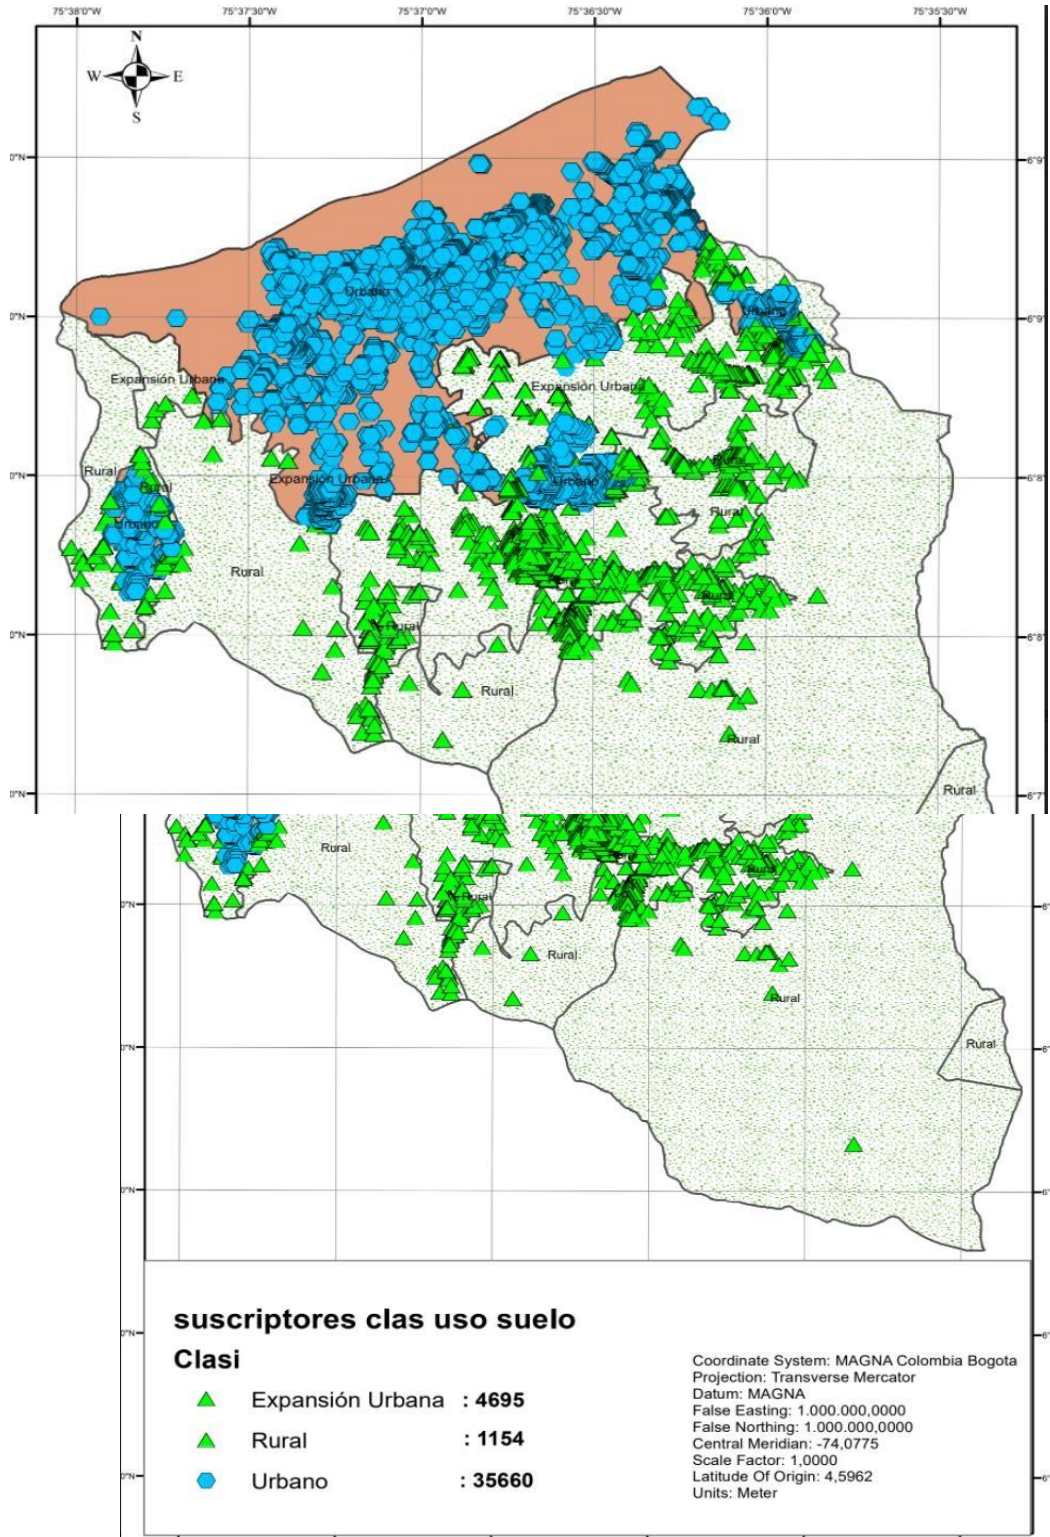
75°38'0"W 75°37'30"W 75°37'0"W 75°36'30"W 75°36'0"W 75°35'30"W

N
W E
S

0"N
0"N
0"N
0"N
0"N

6°9'
6°9'
6°8'
6°8'
6°7'

Urbano
Urbano
Expansión Urbana
Expansión Urbana
Rural
Rural
Urbano
Expansión Urbana
Urbano
Rural
Rural
Rural
Rural
Rural
Rural
Rural
Rural

Rural
Rural
Rural
Rural
Rural

suscriptores clas uso suelo
Clasi
Expansión Urbana : 4695
Rural : 1154
Urbano : 35660

Coordinate System: MAGNA Colombia Bogota
Projection: Transverse Mercator
Datum: MAGNA
False Easting: 1.000.000,0000
False Northing: 1.000.000,0000
Central Meridian: -74,0775
Scale Factor: 1,0000
Latitude Of Origin: 4,5962
Units: Meter